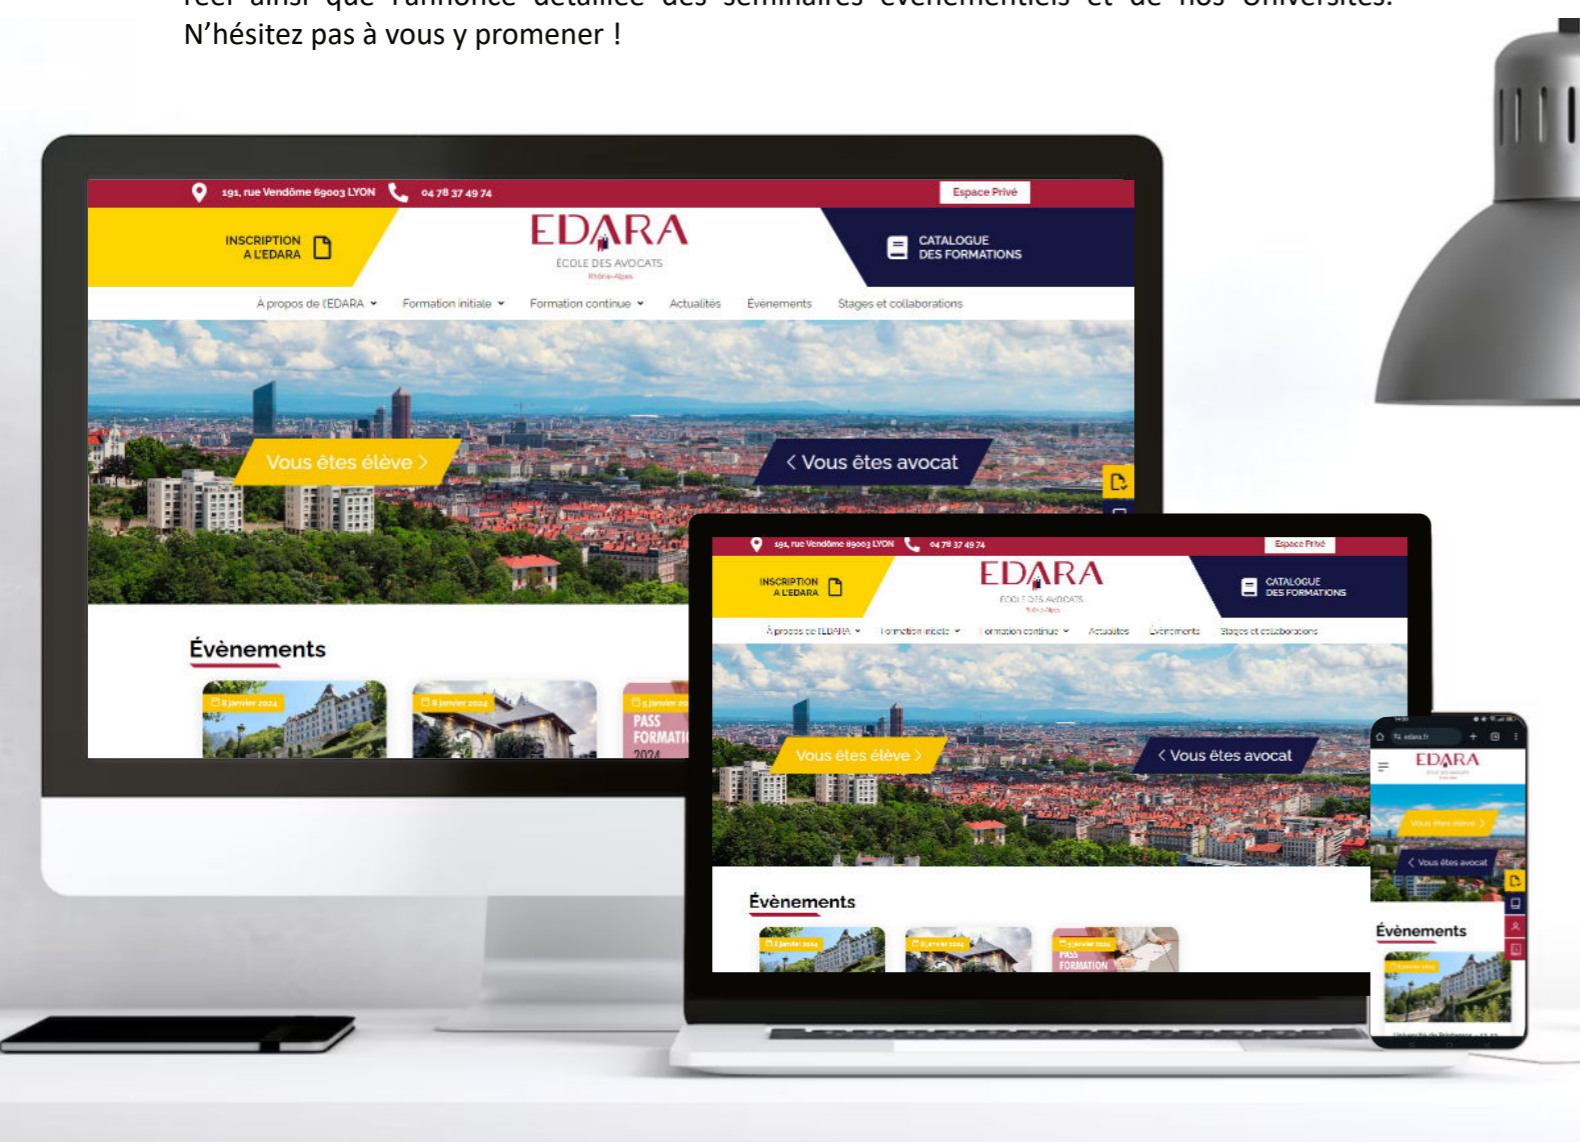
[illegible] N'hésitez pas à vous y promener !

191, rue Vendôme 69003 LYON 04 78 37 49 74 Espace Privé

INSCRIPTION A L'EDARA

EDARA
ÉCOLE DES AVOCATS
Rhône-Alpes

CATALOGUE DES FORMATIONS

À propos de l'EDARA Formation initiale Formation continue Actualités Évènements Stages et collaborations

Vous êtes élève >

< Vous êtes avocat

Évènements

8 janvier 2024 8 janvier 2024 9 janvier 20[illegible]

PASS FORMATI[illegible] 2024

191, rue Vendôme 69003 LYON 04 78 37 49 74 Espace Privé

INSCRIPTION A L'EDARA

EDARA
ÉCOLE DES AVOCATS

CATALOGUE DES FORMATIONS

Vous êtes élève >

< Vous êtes avocat

Évènements

PASS FORMATION

edara.fr

EDARA

Vous êtes élève >

< Vous êtes avocat

Évènements